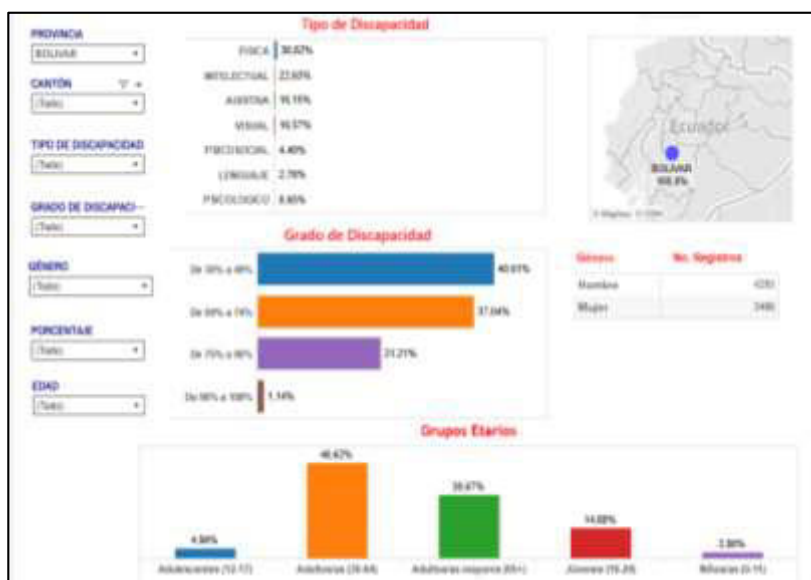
PROVINCIA
BOLIVAR
CANTÓN
(Todo)
TIPO DE DISCAPACIDAD
(Todo)
GRADO DE DISCAPACI...
(Todo)
GÉNERO
(Todo)
PORCENTAJE
(Todo)
EDAD
(Todo)

Tipo de Discapacidad

| | |
|---|---|
| FISICA | 30.87% |
| INTELECTUAL | 23.65% |
| AUDITIVA | 16.15% |
| VISUAL | 16.57% |
| PSICOSOCIAL | 4.40% |
| LENGUAJE | 2.76% |
| PSICOLOGICO | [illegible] |

Ecuador
BOLIVAR
100.0%

Grado de Discapacidad

| | |
|---|---|
| De 30% a 49% | 40.61% |
| De 50% a 74% | 37.04% |
| De 75% a 84% | 21.21% |
| De 85% a 100% | 1.14% |

| Género | No. Registros |
|---|---|
| Hombre | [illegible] |
| Mujer | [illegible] |

Grupos Etarios

| | |
|---|---|
| Adolescentes (12-17) | 4.90% |
| Adultos (18-64) | 46.42% |
| Adultos mayores (65+) | 30.67% |
| Jóvenes (18-29) | 14.88% |
| Niños (0-11) | 2.86% |